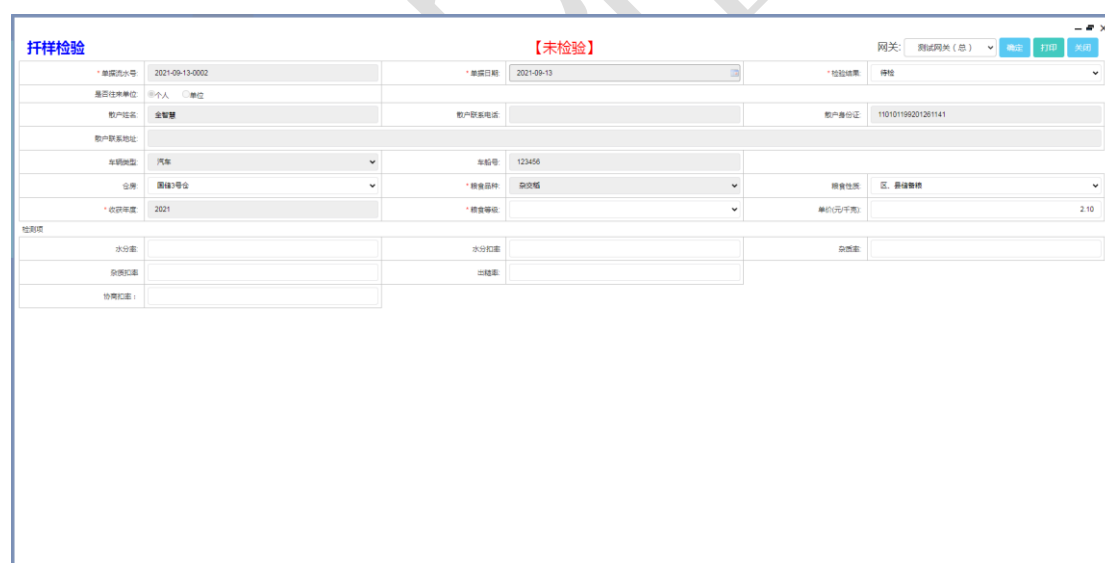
扦样检验

【未检验】

网关: 测试网关（总） 确定 打印 关闭

| * 单据流水号: | 2021-09-13-0002 | * 单据日期: | 2021-09-13 | * 检验结果: | 待检 |
|---|---|---|---|---|---|
| 是否往来单位: | ◉个人 ○单位 | | | | |
| 散户姓名: | 金智慧 | 散户联系电话: | | 散户身份证: | 110101199201261141 |
| 散户联系地址: | | | | | |
| 车辆类型: | 汽车 | 车船号: | 123456 | | |
| 仓房: | 围储3号仓 | * 粮食品种: | 杂交稻 | 粮食性质: | 区、县储备粮 |
| * 收获年度: | 2021 | * 粮食等级: | | 单价(元/千克): | 2.10 |

检测项

| 水分率: | | 水分扣重: | | 杂质率: | |
|---|---|---|---|---|---|
| 杂质扣重: | | 出糙率: | | | |
| 协商扣重: | | | | | |